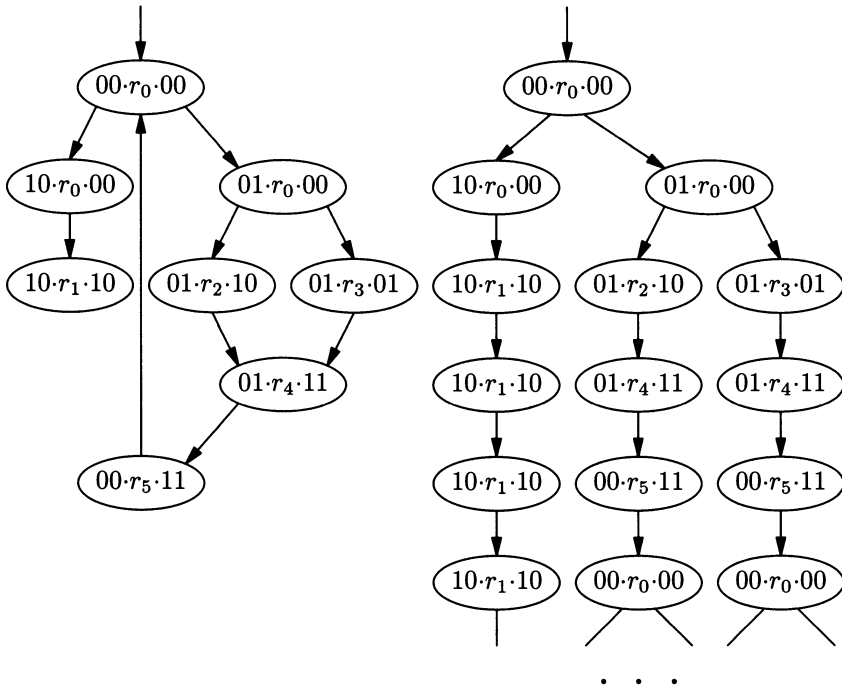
$00{\cdot}r_0{\cdot}00$

$10{\cdot}r_0{\cdot}00$

$01{\cdot}r_0{\cdot}00$

$10{\cdot}r_1{\cdot}10$

$01{\cdot}r_2{\cdot}10$

$01{\cdot}r_3{\cdot}01$

$01{\cdot}r_4{\cdot}11$

$00{\cdot}r_5{\cdot}11$

$00{\cdot}r_0{\cdot}00$

$10{\cdot}r_0{\cdot}00$

$01{\cdot}r_0{\cdot}00$

$10{\cdot}r_1{\cdot}10$

$01{\cdot}r_2{\cdot}10$

$01{\cdot}r_3{\cdot}01$

$10{\cdot}r_1{\cdot}10$

$01{\cdot}r_4{\cdot}11$

$01{\cdot}r_4{\cdot}11$

$10{\cdot}r_1{\cdot}10$

$00{\cdot}r_5{\cdot}11$

$00{\cdot}r_5{\cdot}11$

$10{\cdot}r_1{\cdot}10$

$00{\cdot}r_0{\cdot}00$

$00{\cdot}r_0{\cdot}00$

. . .